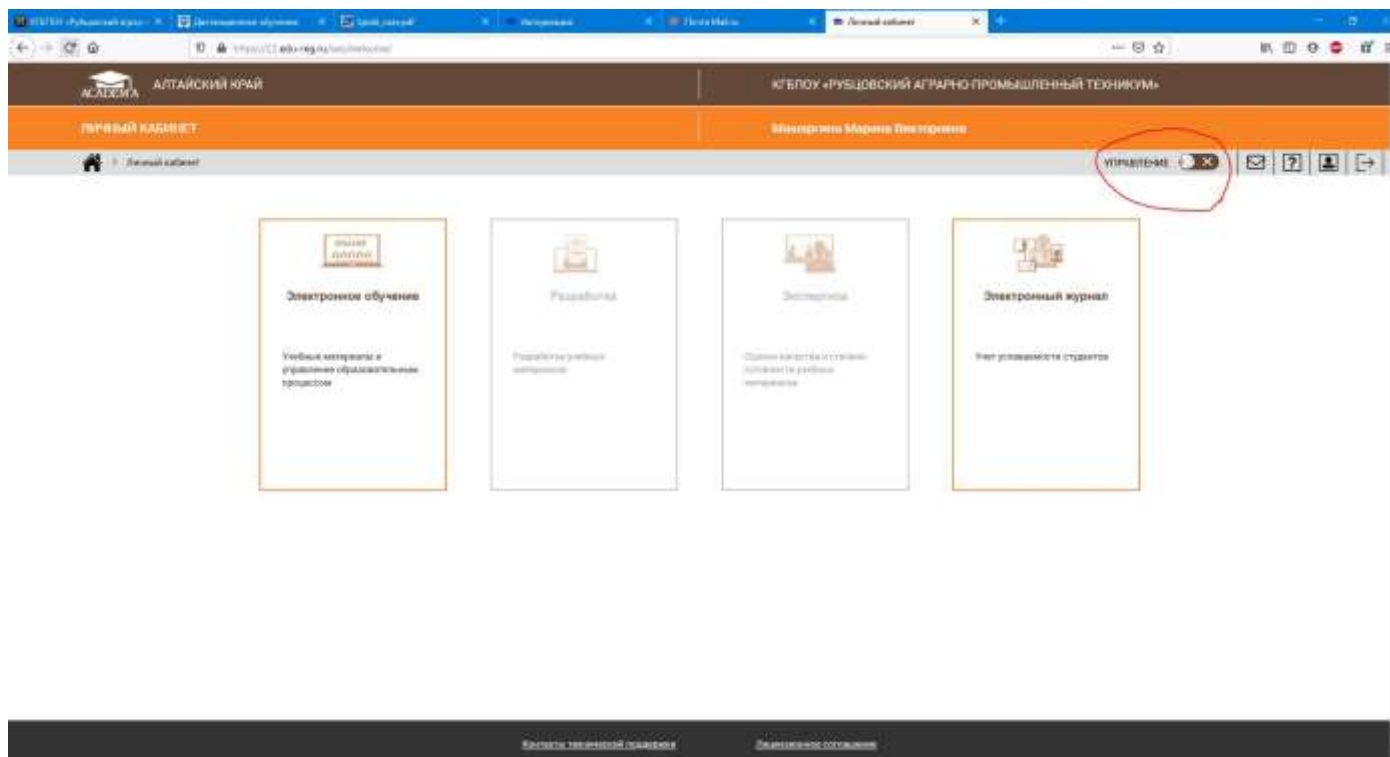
ACADEMIA АЛТАЙСКИЙ КРАЙ

КГБПОУ «РУБЦОВСКИЙ АГРАРНО-ПРОМЫШЛЕННЫЙ ТЕХНИКУМ»

ЛИЧНЫЙ КАБИНЕТ

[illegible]

Личный кабинет

УПРАВЛЕНИЕ

Электронное обучение

Учебные материалы и управление образовательным процессом

Разработка

Разработка учебных материалов

Экспертиза

Оценка качества и степени готовности учебных материалов

Электронный журнал

Учет успеваемости студентов

Контакты технической поддержки

Лицензионное соглашение